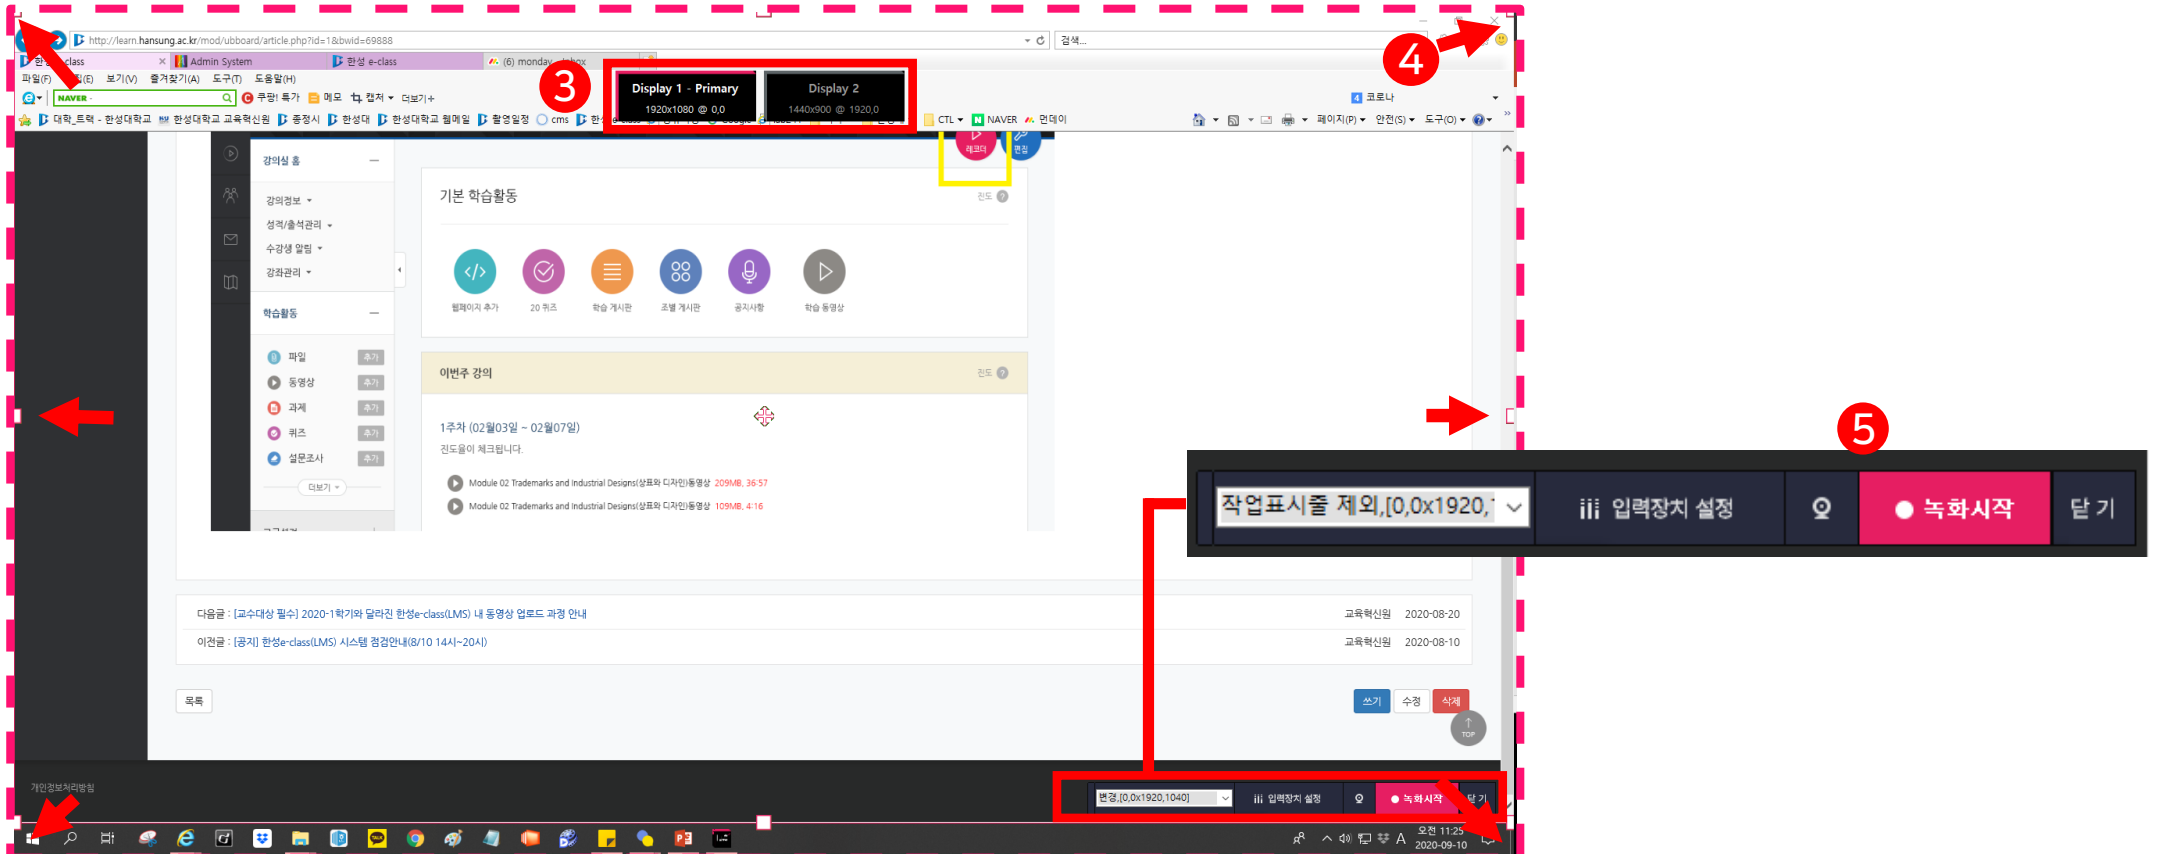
http://learn.hansung.ac.kr/mod/ubboard/article.php?id=1&bwid=69888

검색...

한성 e-class | Admin System | 한성 e-class | (6) monday

파일(F) 편집(E) 보기(V) 즐겨찾기(A) 도구(T) 도움말(H)

NAVER 쿠팡! 특가 메모 캡처 더보기+

코로나

대학_트랙 - 한성대학교 한성대학교 교육혁신원 종정시 한성대 한성대학교 웹메일 활영일정 cms CTL NAVER 런데이

페이지(P) 안전(S) 도구(O)

3

Display 1 - Primary
1920x1080 @ 0,0

Display 2
1440x900 @ 1920,0

4

강의실 홈

강의정보
성적/출석관리
수강생 알림
강좌관리

학습활동

파일 추가
동영상 추가
과제 추가
퀴즈 추가
설문조사 추가

더보기

레코더 편집

기본 학습활동

진도

웹페이지 추가 | 20 퀴즈 | 학습 게시판 | 조별 게시판 | 공지사항 | 학습 동영상

이번주 강의

진도

1주차 (02월03일 ~ 02월07일)

진도율이 체크됩니다.

Module 02 Trademarks and Industrial Designs(상표와 디자인)동영상 209MB, 36:57

Module 02 Trademarks and Industrial Designs(상표와 디자인)동영상 109MB, 4:16

5

작업표시줄 제외,[0,0x1920,

입력장치 설정

녹화시작

닫 기

다음글 : [교수대상 필수] 2020-1학기와 달라진 한성e-class(LMS) 내 동영상 업로드 과정 안내 교육혁신원 2020-08-20

이전글 : [공지] 한성e-class(LMS) 시스템 점검안내(8/10 14시~20시) 교육혁신원 2020-08-10

목록

쓰기 수정 삭제

TOP

개인정보처리방침

변경,[0,0x1920,1040]

입력장치 설정

녹화시작

닫 기

오전 11:25
2020-09-10